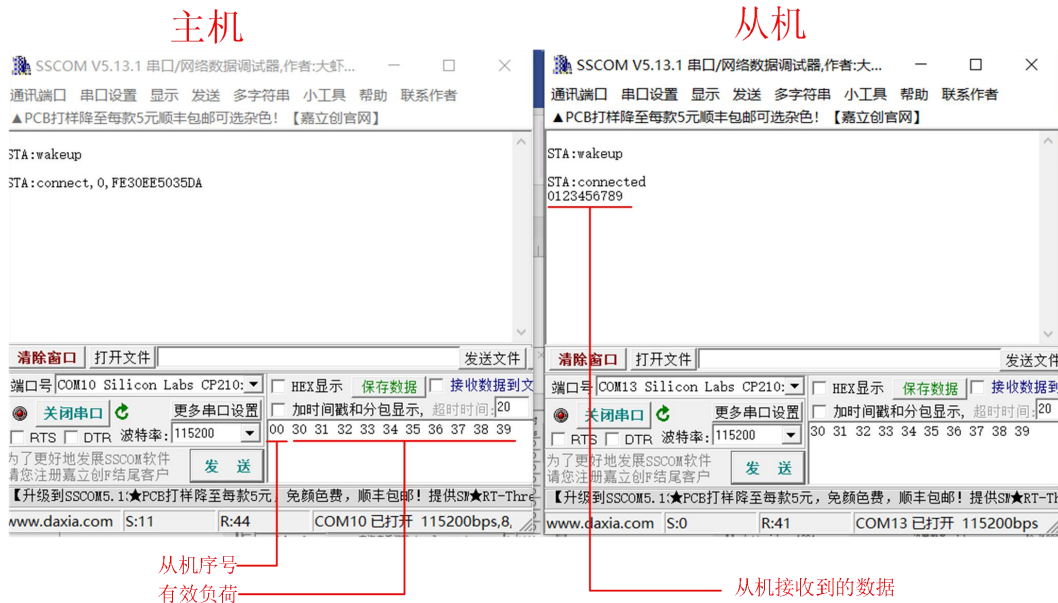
主机

SSCOM V5.13.1 串口/网络数据调试器,作者:大虾...

通讯端口 串口设置 显示 发送 多字符串 小工具 帮助 联系作者

▲PCB打样降至每款5元顺丰包邮可选杂色! 【嘉立创官网】

STA:wakeup

STA:connect,0,FE30EE5035DA

清除窗口 打开文件 发送文件

端口号 COM10 Silicon Labs CP210 HEX显示 保存数据 接收数据到文

关闭串口 更多串口设置 加时间戳和分包显示, 超时时间: 20

RTS DTR 波特率: 115200 00 30 31 32 33 34 35 36 37 38 39

为了更好地发展SSCOM软件 请您注册嘉立创F结尾客户 发 送

【升级到SSCOM5.1:★PCB打样降至每款5元，免颜色费，顺丰包邮！提供SN★RT-Thre

www.daxia.com S:11 R:44 COM10 已打开 115200bps,8,

从机序号

有效负荷

从机

SSCOM V5.13.1 串口/网络数据调试器,作者:大...

通讯端口 串口设置 显示 发送 多字符串 小工具 帮助 联系作者

▲PCB打样降至每款5元顺丰包邮可选杂色! 【嘉立创官网】

STA:wakeup

STA:connected
0123456789

清除窗口 打开文件 发送文件

端口号 COM13 Silicon Labs CP210 HEX显示 保存数据 接收数据到

关闭串口 更多串口设置 加时间戳和分包显示, 超时时间: 20

RTS DTR 波特率: 115200 30 31 32 33 34 35 36 37 38 39

为了更好地发展SSCOM软件 请您注册嘉立创F结尾客户 发 送

【升级到SSCOM5.1:★PCB打样降至每款5元，免颜色费，顺丰包邮！提供SN★RT-Thre

www.daxia.com S:0 R:41 COM13 已打开 115200bps

从机接收到的数据